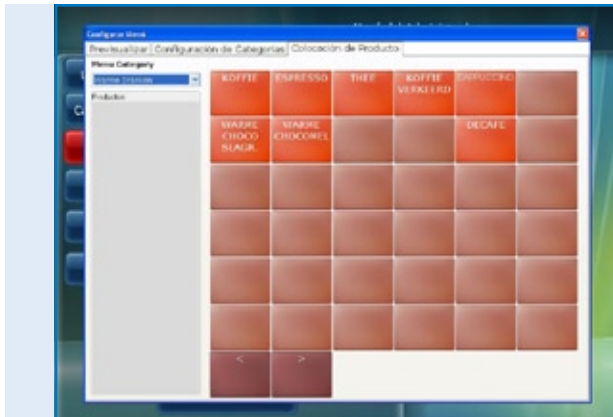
Configurar Menú

Previsualizar | Configuración de Categorias | Colocación de Producto

Menu Category

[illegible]

Productos

KOFFIE
ESPRESSO
THEE
KOFFIE VERKEERD
CAPPUCCINO
WARME CHOCO SLAGR.
WARME CHOCOMEL
DECAFE

<
>